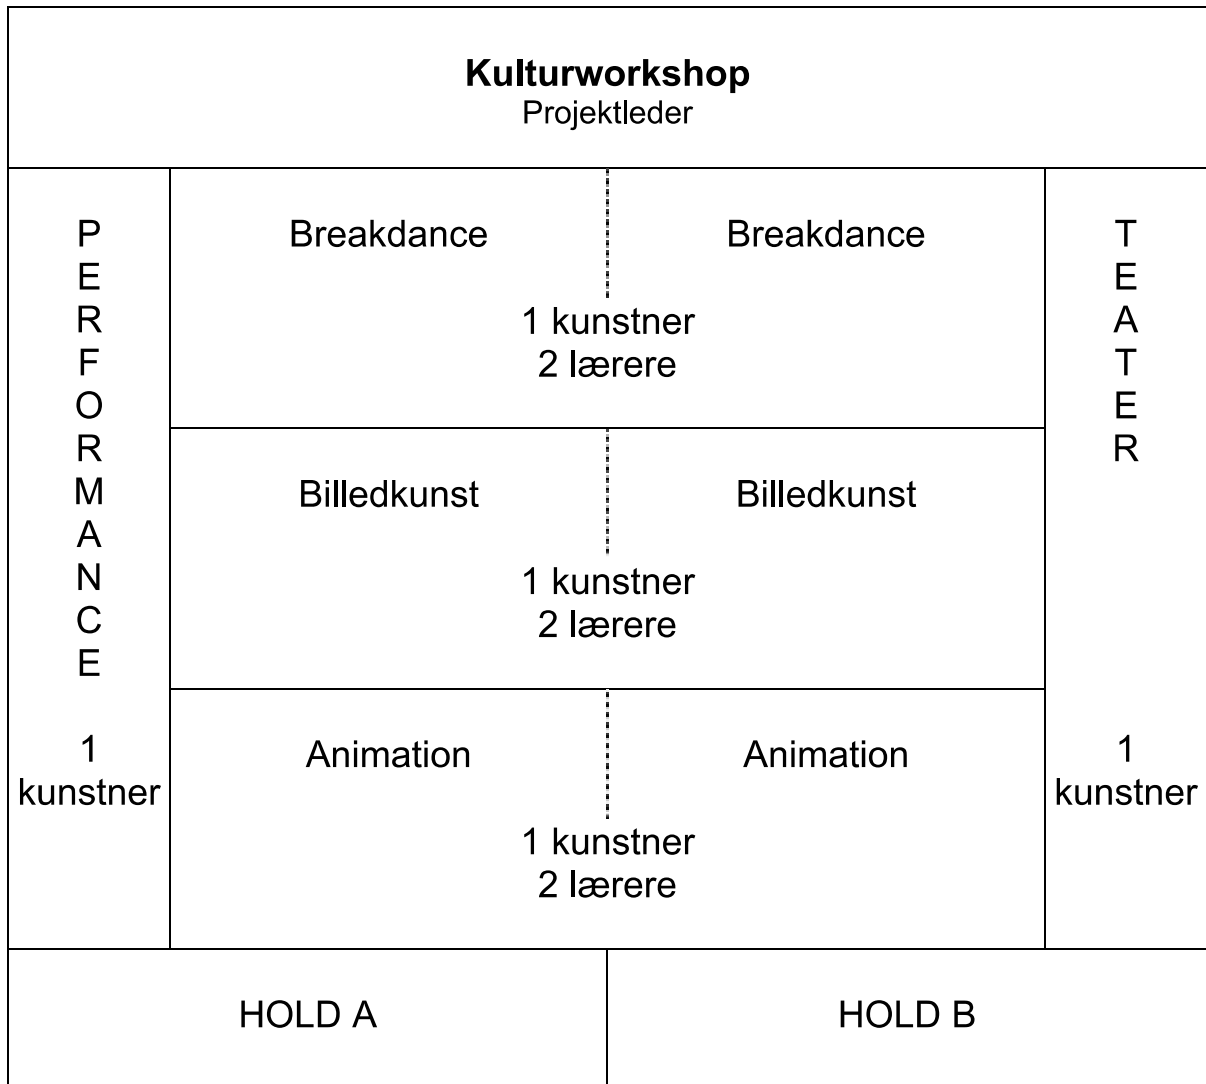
**Kulturworkshop**
Projektleder

P
E
R
F
O
R
M
A
N
C
E

1
kunstner

Breakdance

Breakdance

1 kunstner
2 lærere

Billedkunst

Billedkunst

1 kunstner
2 lærere

Animation

Animation

1 kunstner
2 lærere

T
E
A
T
E
R

1
kunstner

HOLD A

HOLD B